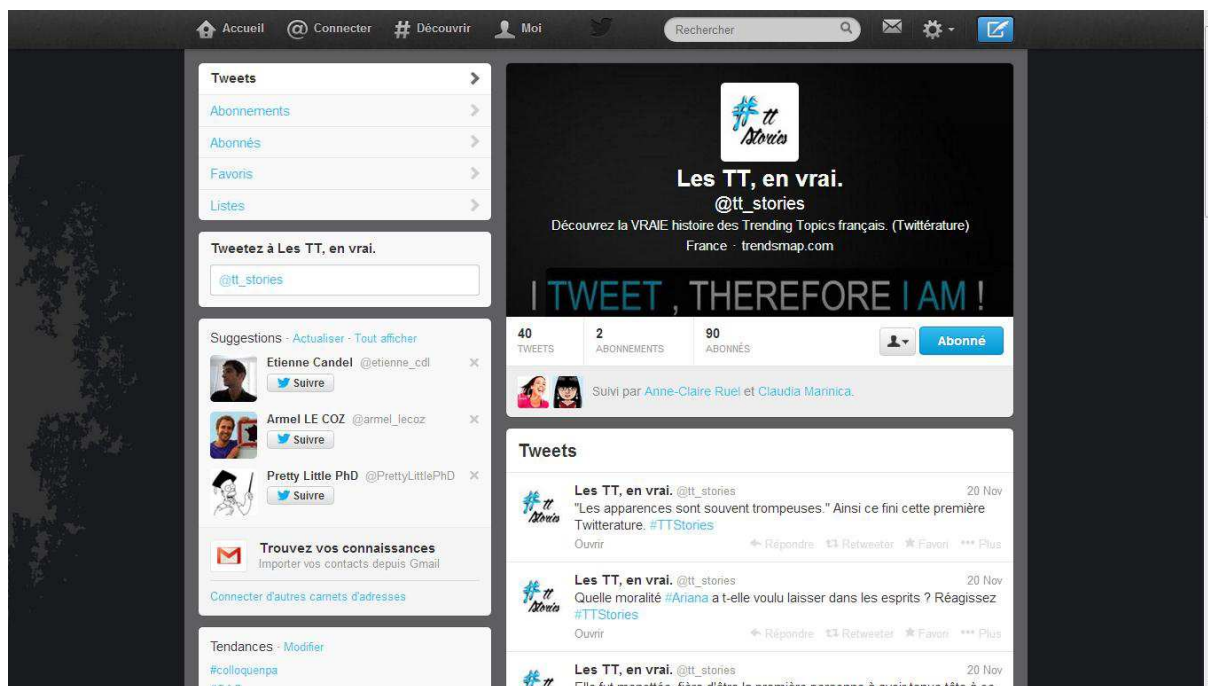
Accueil Connecter # Découvrir Moi Rechercher

Tweets
Abonnements
Abonnés
Favoris
Listes

Tweetez à Les TT, en vrai.
@tt_stories

Suggestions · Actualiser · Tout afficher
Etienne Candel @etienne_cdl
Suivre
Armel LE COZ @armel_lecoz
Suivre
Pretty Little PhD @PrettyLittlePhD
Suivre

Trouvez vos connaissances
Importer vos contacts depuis Gmail
Connecter d'autres carnets d'adresses

Tendances · Modifier
#colloquenpa

#tt Stories
Les TT, en vrai.
@tt_stories
Découvrez la VRAIE histoire des Trending Topics français. (Twittérature)
France · trendsmap.com
I TWEET , THEREFORE I AM !

40 TWEETS
2 ABONNEMENTS
90 ABONNÉS
Abonné

Suivi par Anne-Claire Ruel et Claudia Marinica.

Tweets

Les TT, en vrai. @tt_stories 20 Nov
"Les apparences sont souvent trompeuses." Ainsi ce fini cette première Twitterature. #TTStories
Ouvrir Répondre Retweeter Favori Plus

Les TT, en vrai. @tt_stories 20 Nov
Quelle moralité #Ariana a t-elle voulu laisser dans les esprits ? Réagissez #TTStories
Ouvrir Répondre Retweeter Favori Plus

Les TT, en vrai. @tt_stories 20 Nov
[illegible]